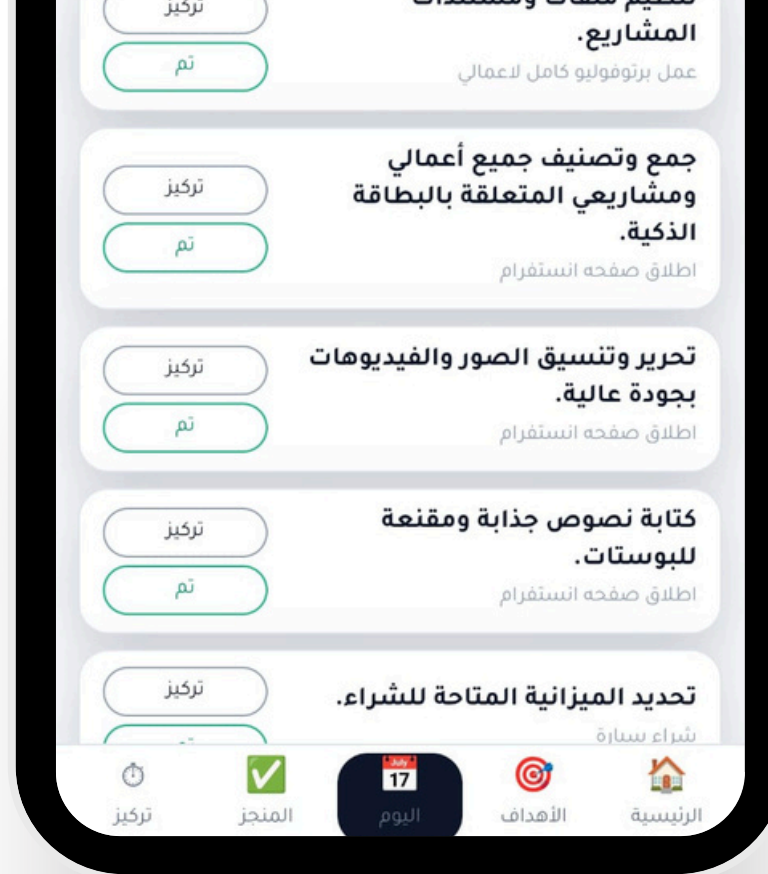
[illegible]
المشاريع.
عمل برتوفوليو كامل لاعمالي
تركيز
تم

جمع وتصنيف جميع أعمالي ومشاريعي المتعلقة بالبطاقة الذكية.
اطلاق صفحه انستقرام
تركيز
تم

تحرير وتنسيق الصور والفيديوهات بجودة عالية.
اطلاق صفحه انستقرام
تركيز
تم

كتابة نصوص جذابة ومقنعة للبوستات.
اطلاق صفحه انستقرام
تركيز
تم

تحديد الميزانية المتاحة للشراء.
شراء سيارة
تركيز

July
17

الرئيسية
الأهداف
اليوم
المنجز
تركيز